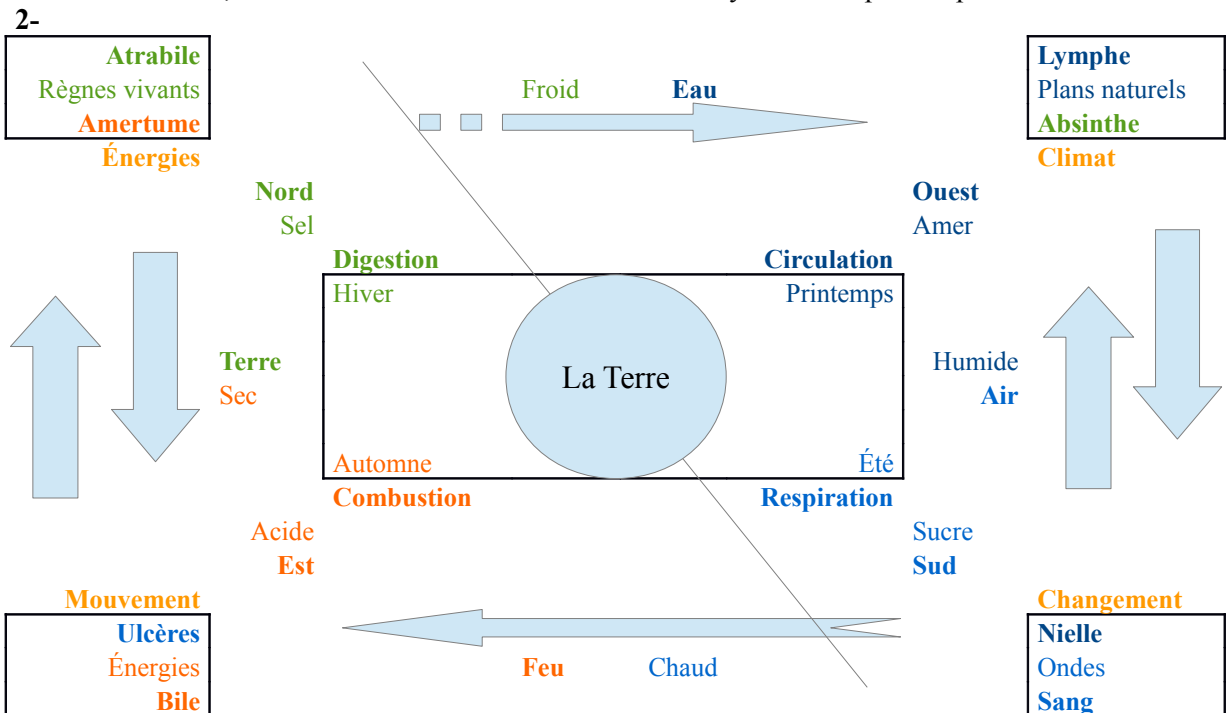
2-

Atrabile
Règnes vivants
Amertume
Énergies

Froid Eau

Lymphe
Plans naturels
Absinthe
Climat

Nord
Sel

Ouest
Amer

Digestion
Hiver

Circulation
Printemps

Terre
Sec

La Terre

Humide
Air

Automne
Combustion

Été
Respiration

Acide
Est

Sucre
Sud

Mouvement
Ulcères
Énergies
Bile

Feu Chaud

Changement
Nielle
Ondes
Sang